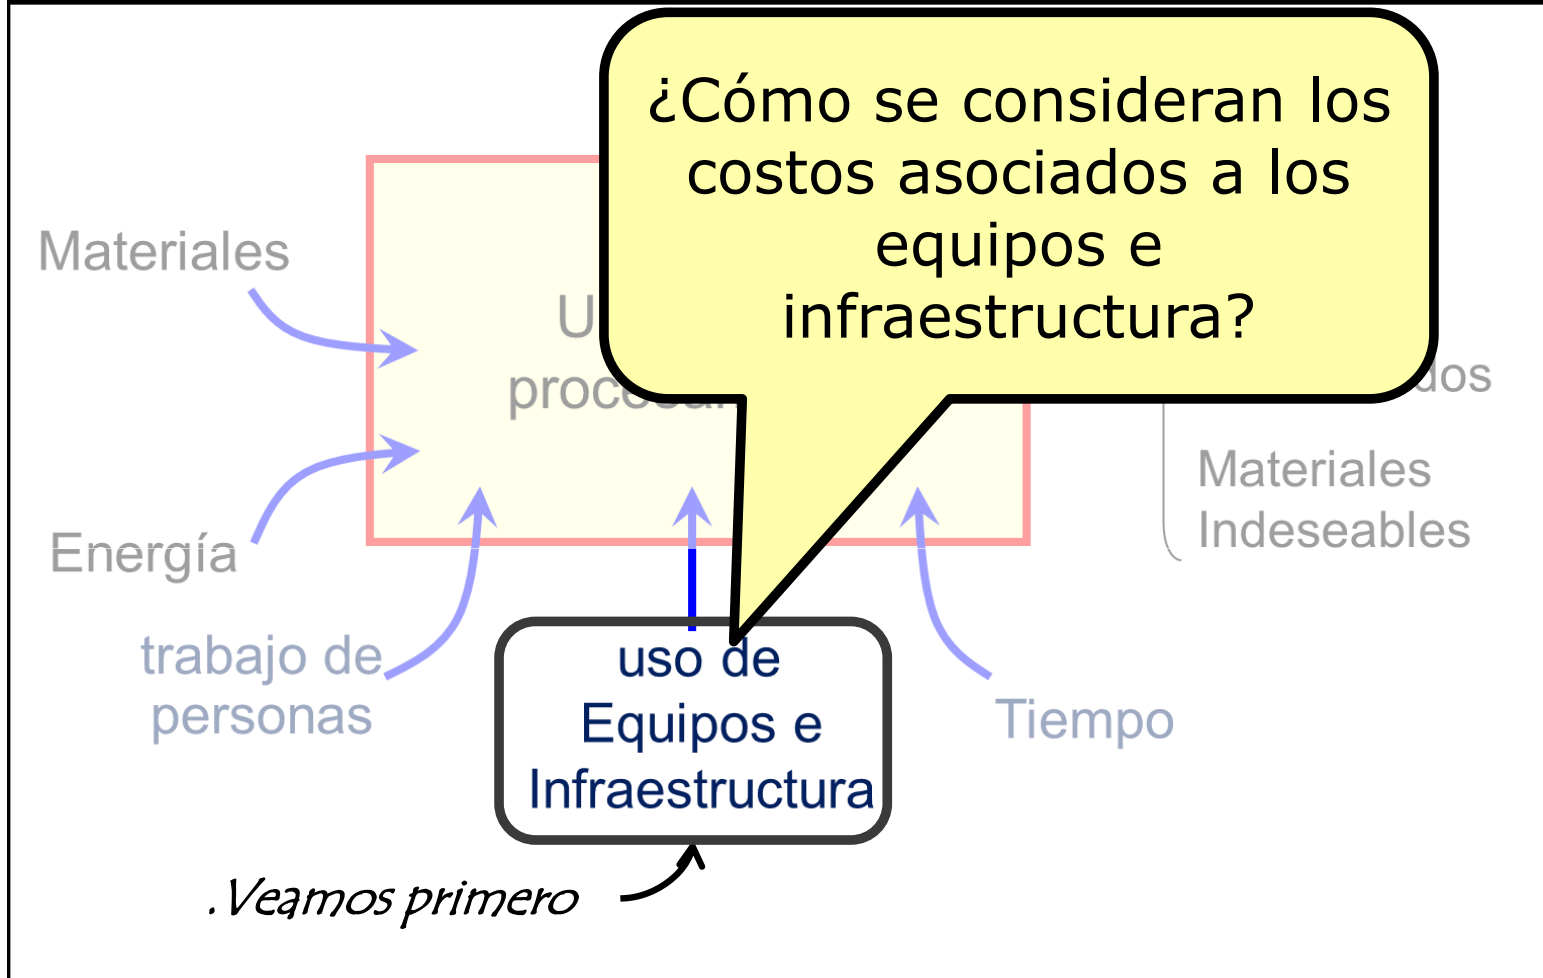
¿Cómo se consideran los costos asociados a los equipos e infraestructura?

Materiales

U
proce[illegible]

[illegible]dos

Materiales Indeseables

Energía

trabajo de personas

uso de Equipos e Infraestructura

Tiempo

.Veamos primero